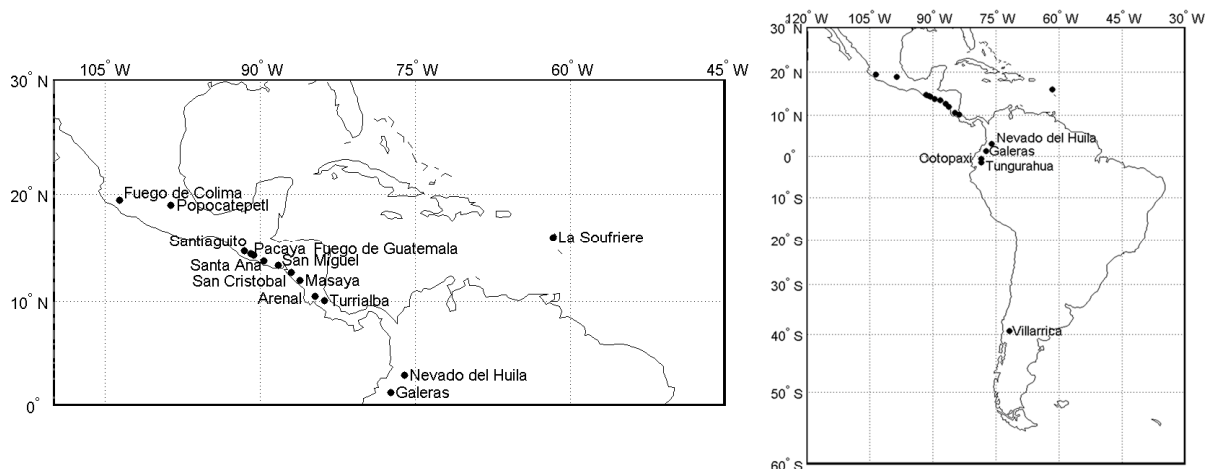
30° N
20° N
10° N
0°
105° W
90° W
75° W
60° W
45° W
Fuego de Colima
Popocatepetl
Santiaguito
Pacaya
Fuego de Guatemala
Santa Ana
San Miguel
San Cristobal
Masaya
Arenal
Turrialba
La Soufriere
Nevado del Huila
Galeras

120° W
105° W
90° W
75° W
60° W
45° W
30° W
30° N
20° N
10° N
0°
10° S
20° S
30° S
40° S
50° S
60° S
Nevado del Huila
Galeras
Ootopaxi
Tungurahua
Villarrica